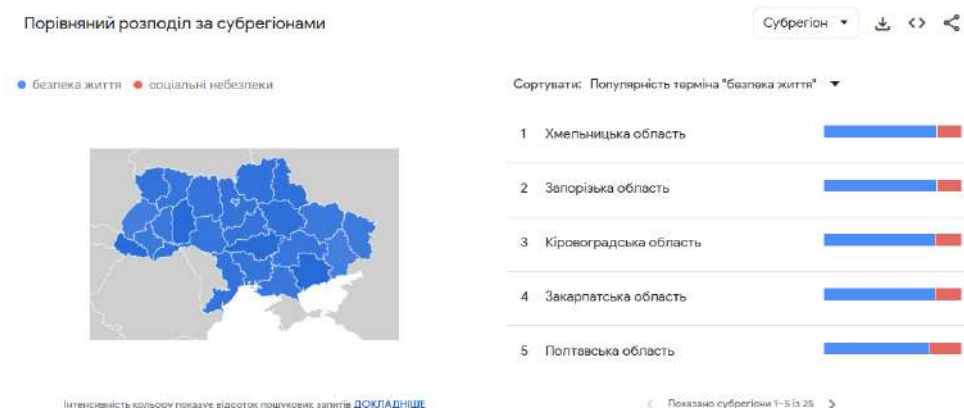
Порівняний розподіл за субрегіонами

Субрегіон

● безпека життя ● соціальні небезпеки

Сортувати: Популярність терміна "безпека життя"

1 Хмельницька область

2 Запорізька область

3 Кіровоградська область

4 Закарпатська область

5 Полтавська область

Інтенсивність кольору показує відсоток пошукових запитів ДОКЛАДНІШЕ

Показано субрегіони 1–5 із 25